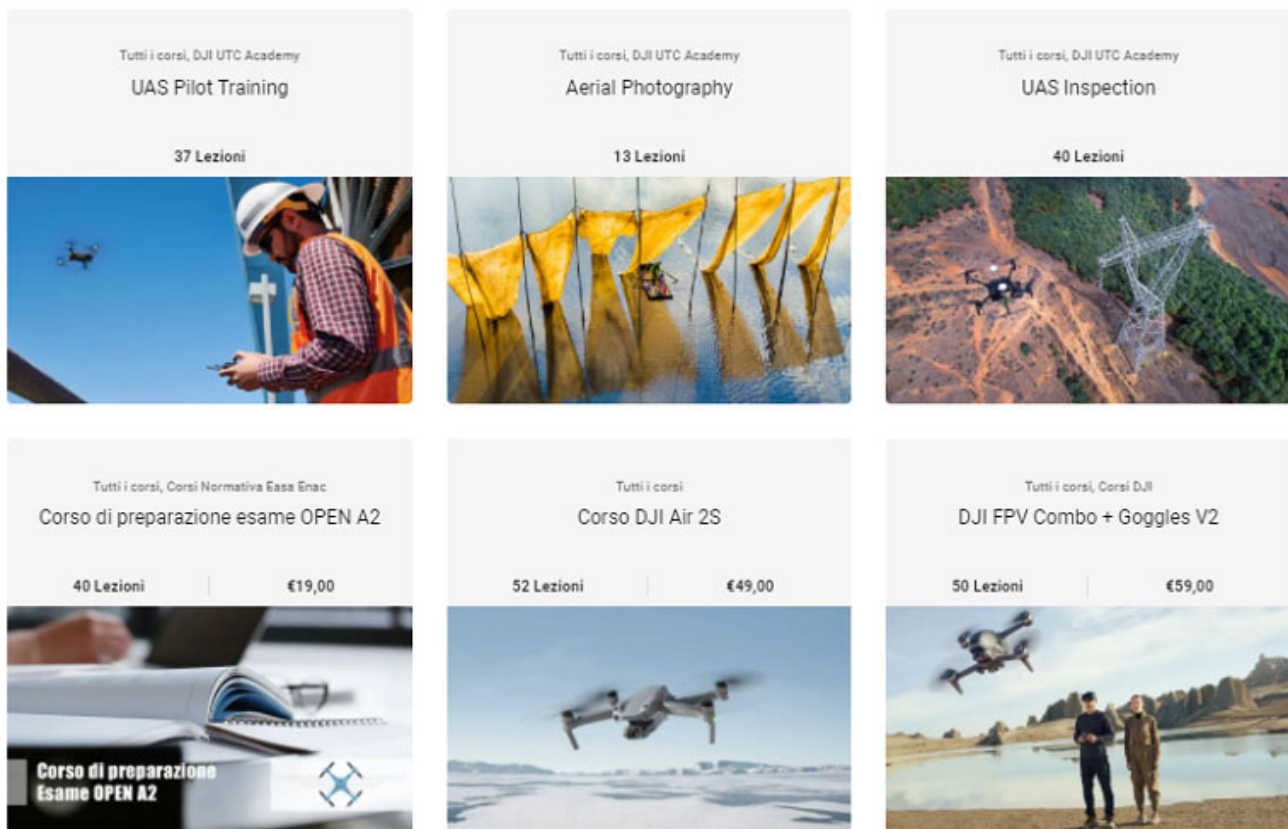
Tutti i corsi, DJI UTC Academy

UAS Pilot Training

37 Lezioni

Tutti i corsi, DJI UTC Academy

Aerial Photography

13 Lezioni

Tutti i corsi, DJI UTC Academy

UAS Inspection

40 Lezioni

Tutti i corsi, Corsi Normativa Easa Enac

Corso di preparazione esame OPEN A2

40 Lezioni | €19,00

Corso di preparazione Esame OPEN A2

Tutti i corsi

Corso DJI Air 2S

52 Lezioni | €49,00

Tutti i corsi, Corsi DJI

DJI FPV Combo + Goggles V2

50 Lezioni | €59,00